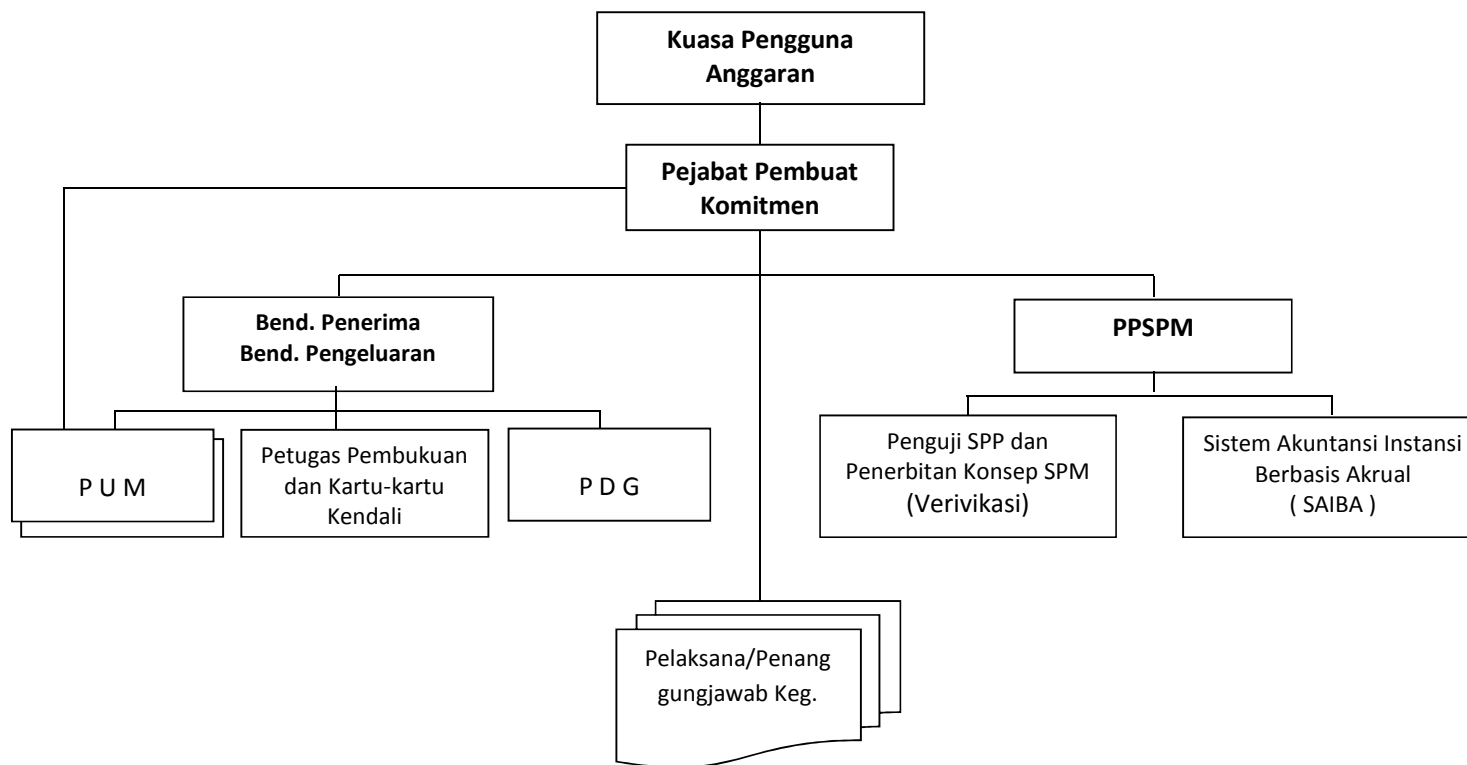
Kuasa Pengguna Anggaran

Pejabat Pembuat Komitmen

Bend. Penerima
Bend. Pengeluaran

PPSPM

P U M

Petugas Pembukuan dan Kartu-kartu Kendali

P D G

Penguji SPP dan Penerbitan Konsep SPM (Verivikasi)

Sistem Akuntansi Instansi Berbasis Akrual ( SAIBA )

Pelaksana/Penanggungjawab Keg.